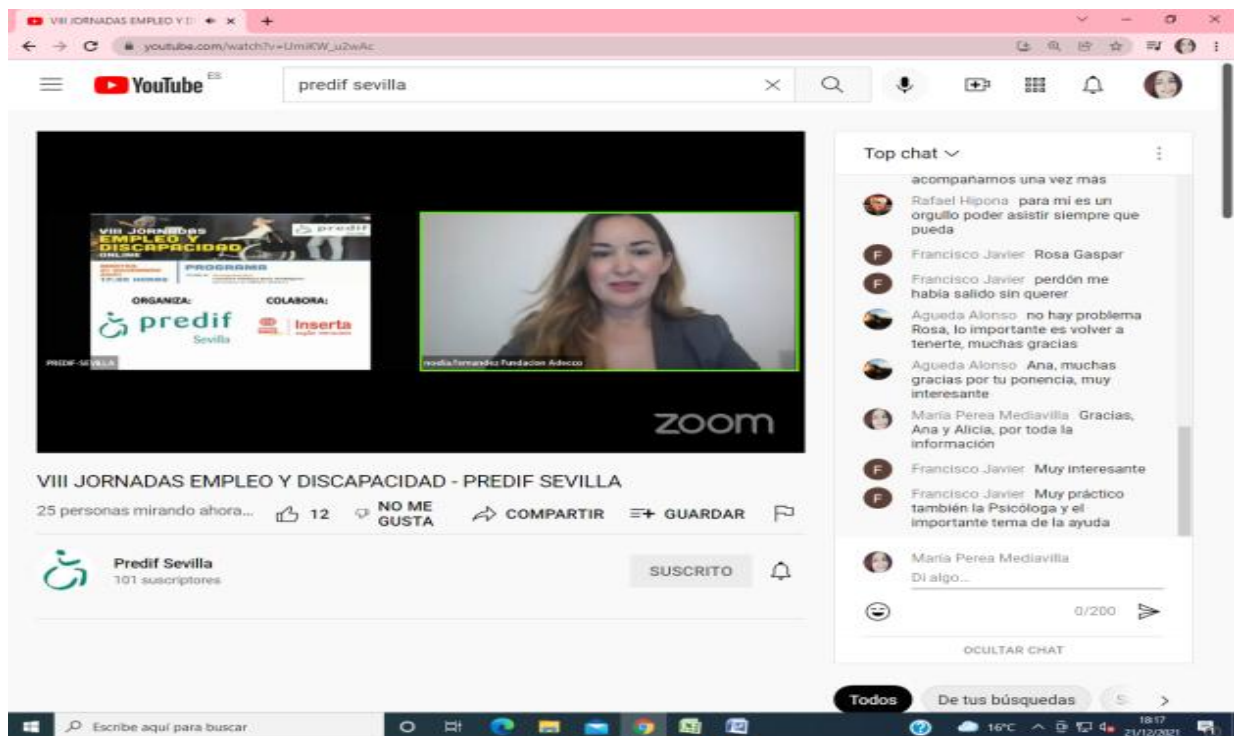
VIII JORNADAS EMPLEO Y D ×
youtube.com/watch?v=UmiKW_u2wAc

YouTube ES
predif sevilla

VIII JORNADAS EMPLEO Y DISCAPACIDAD ONLINE
PROGRAMA
ORGANIZA: COLABORA:
predif Sevilla
Inserta
PREDIF-SEVILLA
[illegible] Fernandez Fundacion Adecco
zoom

VIII JORNADAS EMPLEO Y DISCAPACIDAD - PREDIF SEVILLA
25 personas mirando ahora... 12 NO ME GUSTA COMPARTIR GUARDAR

Predif Sevilla
101 suscriptores
SUSCRITO

Top chat
acompañamos una vez más
Rafael Hipona para mi es un orgullo poder asistir siempre que pueda
Francisco Javier Rosa Gaspar
Francisco Javier perdón me había salido sin querer
Agueda Alonso no hay problema Rosa, lo importante es volver a tenerte, muchas gracias
Agueda Alonso Ana, muchas gracias por tu ponencia, muy interesante
María Perea Mediavilla Gracias, Ana y Alicia, por toda la información
Francisco Javier Muy interesante
Francisco Javier Muy práctico también la Psicóloga y el importante tema de la ayuda
María Perea Mediavilla
Di algo...
0/200
OCULTAR CHAT

Todos De tus búsquedas

Escribe aquí para buscar
16°C 18:17 21/12/2021